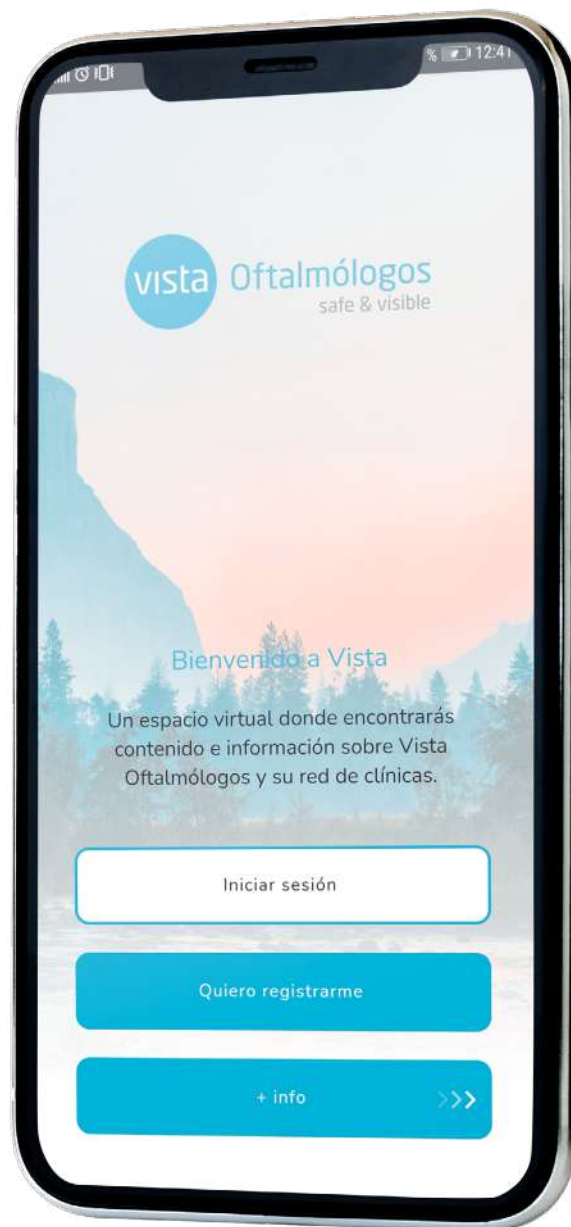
12:41

vista Oftalmólogos
safe & visible

Bienvenido a Vista

Un espacio virtual donde encontrarás contenido e información sobre Vista Oftalmólogos y su red de clínicas.

Iniciar sesión

Quiero registrarme

+ info >>>